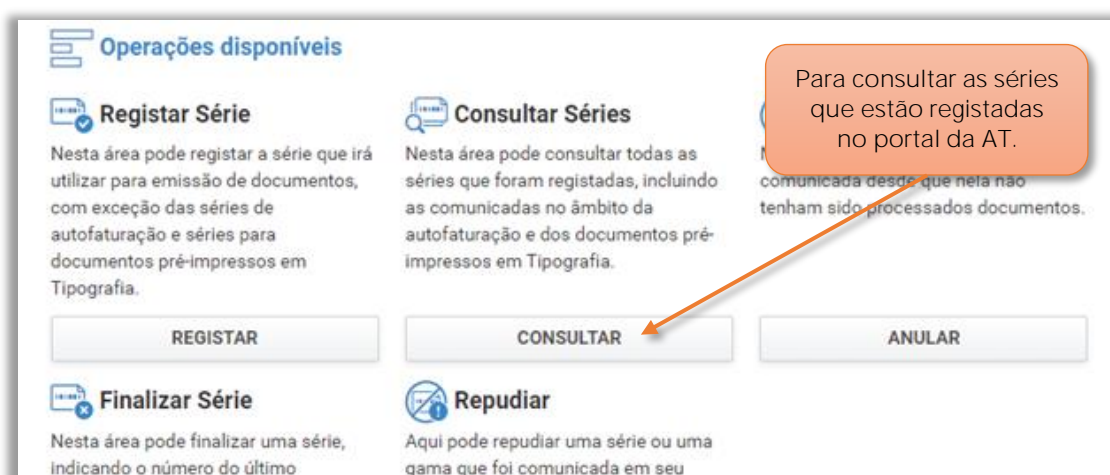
Operações disponíveis

Registar Série

Nesta área pode registar a série que irá utilizar para emissão de documentos, com exceção das séries de autofaturação e séries para documentos pré-impressos em Tipografia.

REGISTAR

Consultar Séries

Nesta área pode consultar todas as séries que foram registadas, incluindo as comunicadas no âmbito da autofaturação e dos documentos pré-impressos em Tipografia.

CONSULTAR

Para consultar as séries que estão registadas no portal da AT.

N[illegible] comunicada desde que nela não tenham sido processados documentos.

ANULAR

Finalizar Série

Nesta área pode finalizar uma série, indicando o número do último

Repudiar

Aqui pode repudiar uma série ou uma gama que foi comunicada em seu